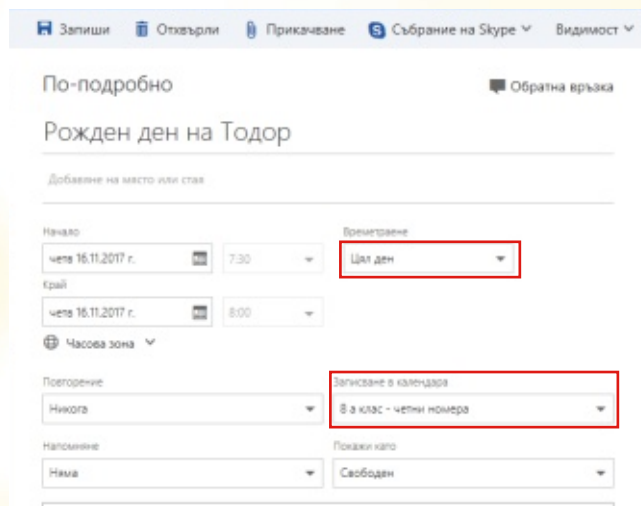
Запиши Отхвърли Прикачване Събрание на Skype Видимост

По-подробно

Обратна връзка

Рожден ден на Тодор

Добавяне на място или стая

Начало
четв 16.11.2017 г. 7:30

Времетраене
Цял ден

Край
четв 16.11.2017 г. 8:00

Часова зона

Повторение
Никога

Записване в календара
8 а клас - четни номера

Напомняне
Няма

Покажи като
Свободен